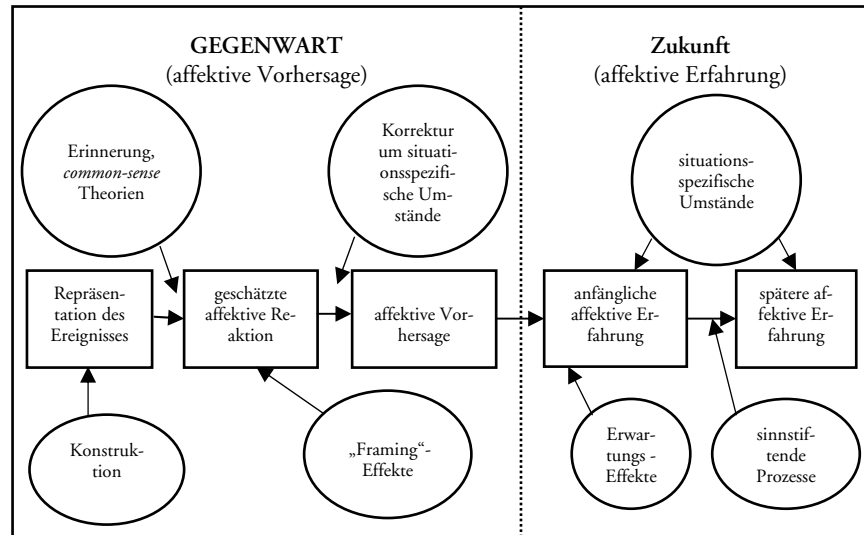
**GEGENWART**
(affektive Vorhersage)

**Zukunft**
(affektive Erfahrung)

Erinnerung, *common-sense* Theorien

Korrektur um situationsspezifische Umstände

situationsspezifische Umstände

Repräsentation des Ereignisses

geschätzte affektive Reaktion

affektive Vorhersage

anfängliche affektive Erfahrung

spätere affektive Erfahrung

Konstruktion

„Framing“-Effekte

Erwartungs-Effekte

sinnstiftende Prozesse